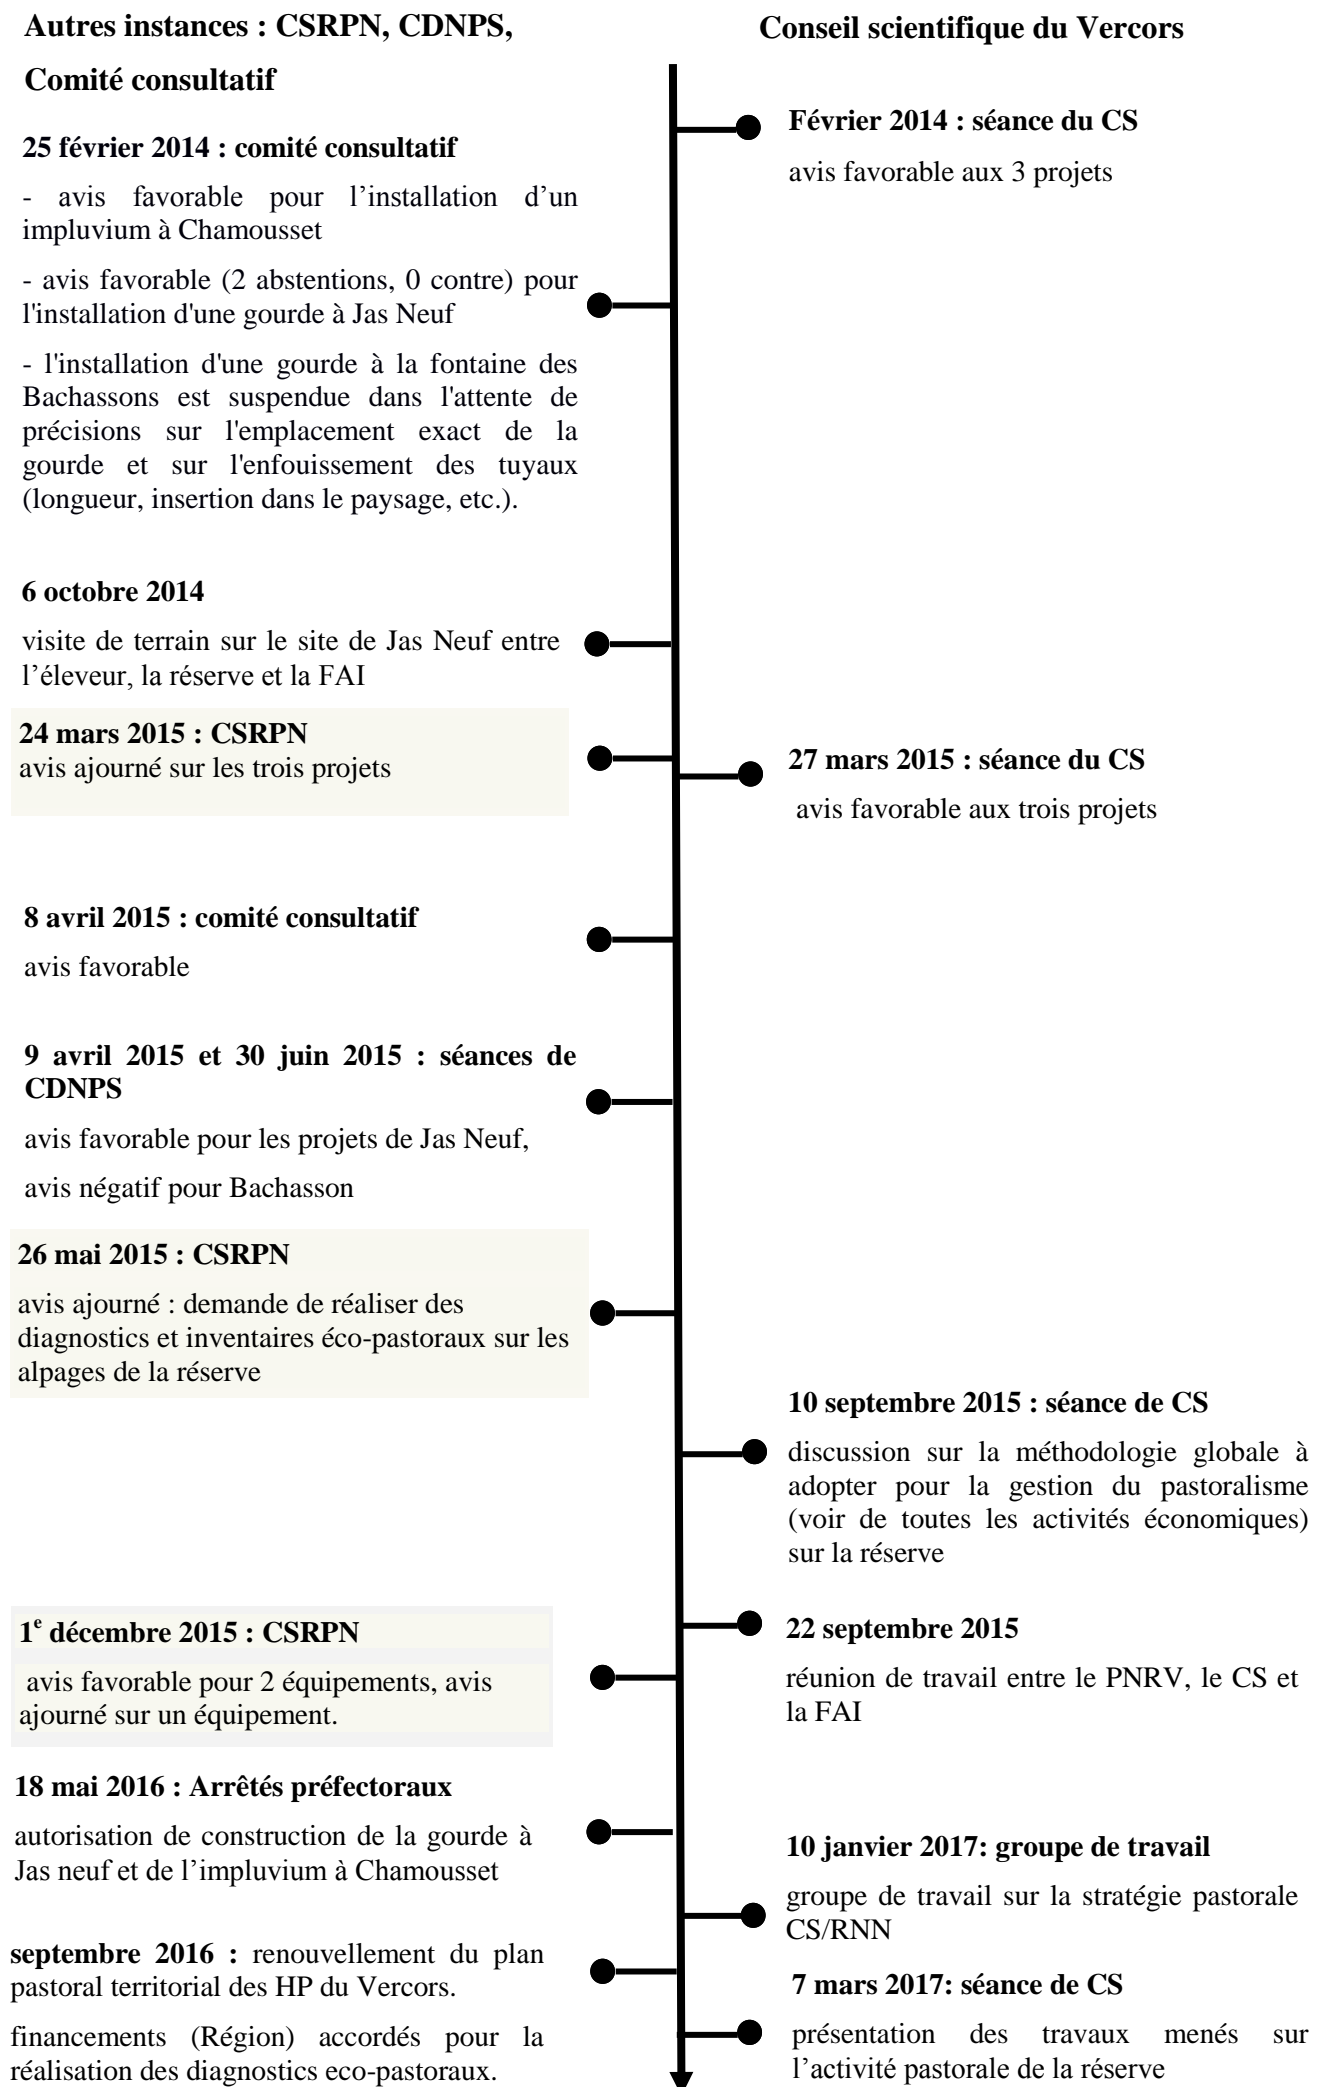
**Autres instances : CSRPN, CDNPS, Comité consultatif**

**Conseil scientifique du Vercors**

**Février 2014 : séance du CS**

avis favorable aux 3 projets

**25 février 2014 : comité consultatif**

- avis favorable pour l'installation d'un impluvium à Chamousset

- avis favorable (2 abstentions, 0 contre) pour l'installation d'une gourde à Jas Neuf

- l'installation d'une gourde à la fontaine des Bachassons est suspendue dans l'attente de précisions sur l'emplacement exact de la gourde et sur l'enfouissement des tuyaux (longueur, insertion dans le paysage, etc.).

**6 octobre 2014**

visite de terrain sur le site de Jas Neuf entre l'éleveur, la réserve et la FAI

**24 mars 2015 : CSRPN**
avis ajourné sur les trois projets

**27 mars 2015 : séance du CS**

avis favorable aux trois projets

**8 avril 2015 : comité consultatif**

avis favorable

**9 avril 2015 et 30 juin 2015 : séances de CDNPS**

avis favorable pour les projets de Jas Neuf,

avis négatif pour Bachasson

**26 mai 2015 : CSRPN**

avis ajourné : demande de réaliser des diagnostics et inventaires éco-pastoraux sur les alpages de la réserve

**10 septembre 2015 : séance de CS**

discussion sur la méthodologie globale à adopter pour la gestion du pastoralisme (voir de toutes les activités économiques) sur la réserve

**1$^{e}$ décembre 2015 : CSRPN**

avis favorable pour 2 équipements, avis ajourné sur un équipement.

**22 septembre 2015**

réunion de travail entre le PNRV, le CS et la FAI

**18 mai 2016 : Arrêtés préfectoraux**

autorisation de construction de la gourde à Jas neuf et de l'impluvium à Chamousset

**10 janvier 2017: groupe de travail**

groupe de travail sur la stratégie pastorale CS/RNN

**septembre 2016 :** renouvellement du plan pastoral territorial des HP du Vercors.

financements (Région) accordés pour la réalisation des diagnostics eco-pastoraux.

**7 mars 2017: séance de CS**

présentation des travaux menés sur l'activité pastorale de la réserve